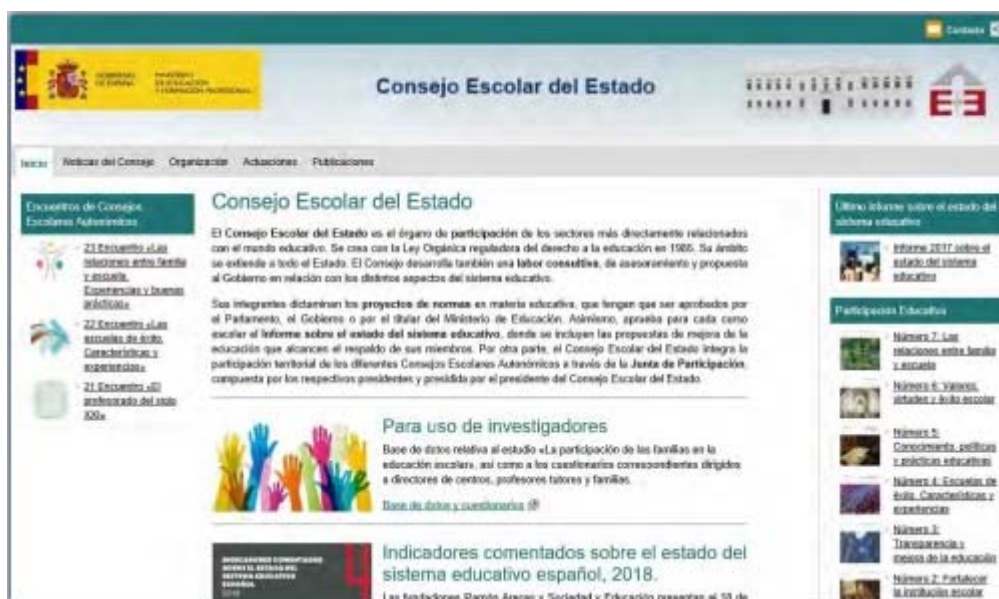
Contacto

GOBIERNO DE ESPAÑA MINISTERIO DE EDUCACIÓN Y FORMACIÓN PROFESIONAL

Consejo Escolar del Estado

Inicio Noticias del Consejo Organización Actuaciones Publicaciones

Encuentros de Consejos Escolares Autonómicos

23 Encuentro «Las relaciones entre familia y escuela. Experiencias y buenas prácticas»

22 Encuentro «Las escuelas de éxito. Características y experiencias»

21 Encuentro «El profesorado del siglo XXI»

Consejo Escolar del Estado

El Consejo Escolar del Estado es el órgano de participación de los sectores más directamente relacionados con el mundo educativo. Se crea con la Ley Orgánica reguladora del derecho a la educación en 1985. Su ámbito se extiende a todo el Estado. El Consejo desarrolla también una labor consultiva, de asesoramiento y propuesta al Gobierno en relación con los distintos aspectos del sistema educativo.

Sus integrantes dictaminan los proyectos de normas en materia educativa, que tengan que ser aprobados por el Parlamento, el Gobierno o por el titular del Ministerio de Educación. Asimismo, aprueba para cada curso escolar el Informe sobre el estado del sistema educativo, donde se incluyen las propuestas de mejora de la educación que alcancen el respaldo de sus miembros. Por otra parte, el Consejo Escolar del Estado integra la participación territorial de los diferentes Consejos Escolares Autonómicos a través de la Junta de Participación, compuesta por los respectivos presidentes y presidida por el presidente del Consejo Escolar del Estado.

Para uso de investigadores

Base de datos relativa al estudio «La participación de las familias en la educación escolar», así como a los cuestionarios correspondientes dirigidos a directores de centros, profesores tutores y familias.

Base de datos y cuestionarios

Indicadores comentados sobre el estado del sistema educativo español, 2018.

Las fundaciones Ramón Areces y Sociedad y Educación presentan el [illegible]

INDICADORES COMENTADOS SOBRE EL ESTADO DEL SISTEMA EDUCATIVO ESPAÑOL 2018

Último Informe sobre el estado del sistema educativo

Informe 2017 sobre el estado del sistema educativo

Participación Educativa

Número 7: Las relaciones entre familia y escuela

Número 6: Valores, virtudes y éxito escolar

Número 5: Conocimiento, políticas y prácticas educativas

Número 4: Escuelas de éxito. Características y experiencias

Número 3: Transparencia y mejora de la educación

Número 2: Fortalecer la institución escolar